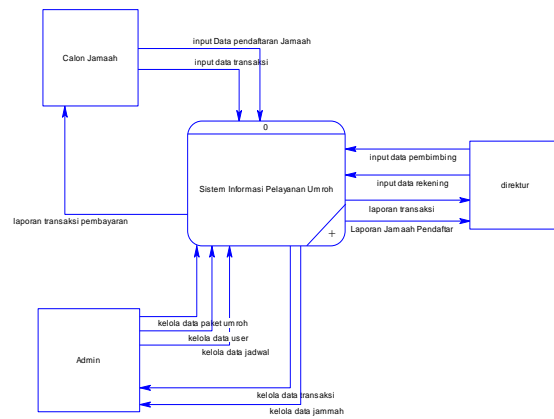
Calon Jamaah

input Data pendaftaran Jamaah

input data transaksi

0

Sistem Informasi Pelayanan Umroh

+

input data pembimbing

input data rekening

laporan transaksi

Laporan Jamaah Pendaftar

direktur

laporan transaksi pembayaran

Admin

kelola data paket umroh

kelola data user

kelola data jadwal

kelola data transaksi

kelola data jammah